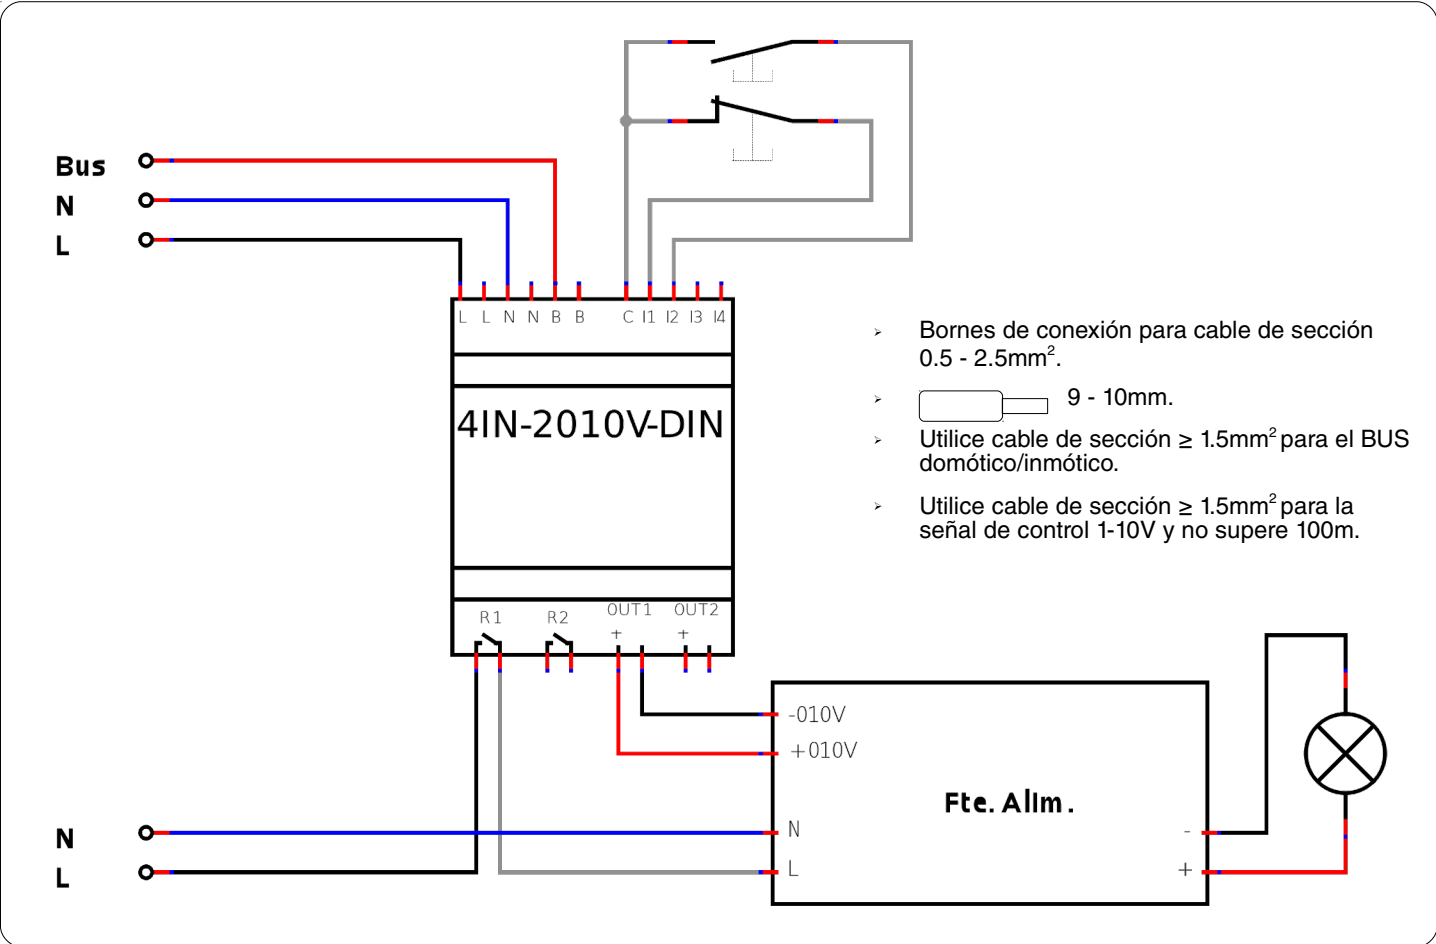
Bus
N
L

L L N N B B C I1 I2 I3 I4

4IN-2010V-DIN

R1 R2 OUT1 OUT2
+ +

-010V
+010V
Fte. Alim.
N
L
-
+

N
L

➤ Bornes de conexión para cable de sección 0.5 - 2.5mm$^2$.

➤ 9 - 10mm.

➤ Utilice cable de sección ≥ 1.5mm$^2$ para el BUS domótico/inmótico.

➤ Utilice cable de sección ≥ 1.5mm$^2$ para la señal de control 1-10V y no supere 100m.